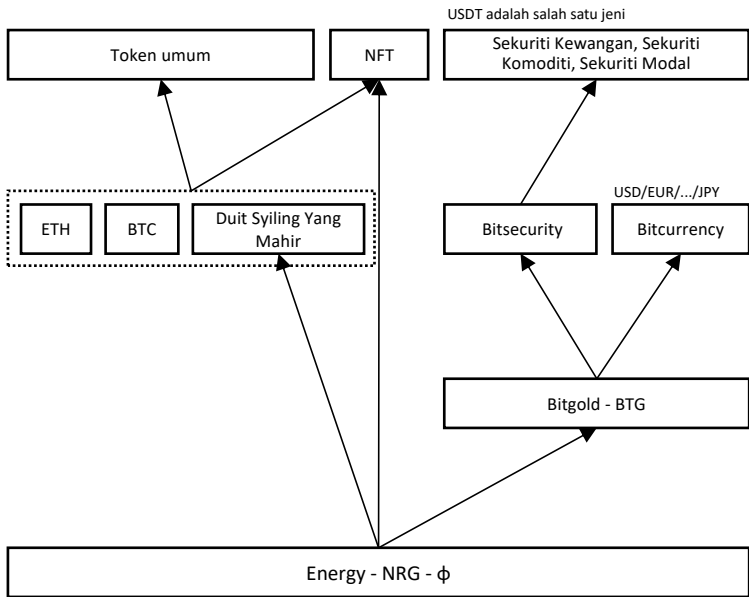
USDT adalah salah satu jeni

Token umum

NFT

Sekuriti Kewangan, Sekuriti Komoditi, Sekuriti Modal

ETH

BTC

Duit Syiling Yang Mahir

USD/EUR/.../JPY

Bitsecurity

Bitcurrency

Bitgold - BTG

Energy - NRG - ϕ